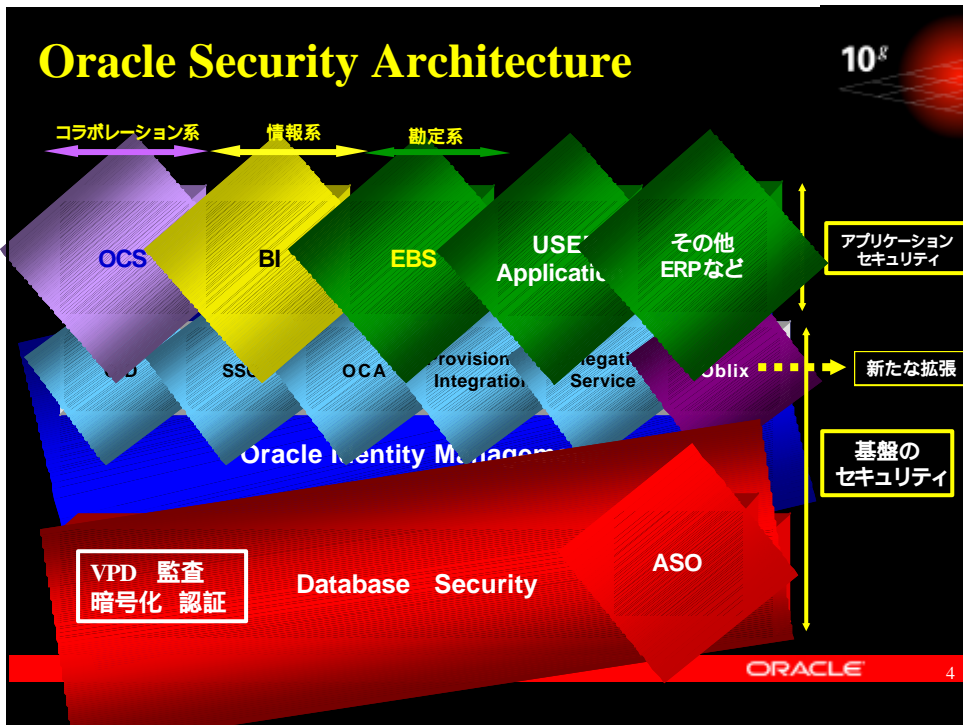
Oracle Security Architecture

10g

コラボレーション系
情報系
勘定系

OCS
BI
EBS
USE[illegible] Applicatio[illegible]
その他 ERPなど

アプリケーション セキュリティ

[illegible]D
SSO
OCA
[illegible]rovision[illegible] Integratio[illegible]
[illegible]egati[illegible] Service
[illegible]blix

新たな拡張

Oracle I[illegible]entity Managem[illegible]

基盤の セキュリティ

VPD 監査
暗号化 認証

Database Security

ASO

ORACLE

4